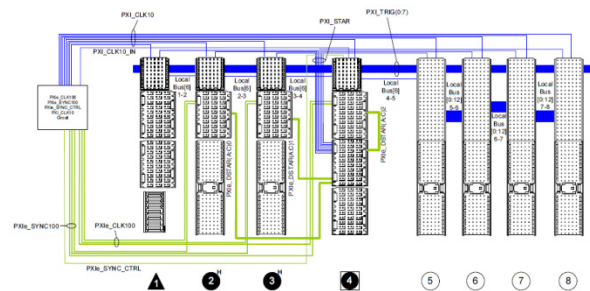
PXI_CLK10

PXI_STAR

PXI_TRIG(0:7)

PXI_CLK10_IN

PXIe_CLK100
PXIe_SYNC100
PXIe_SYNC_CTRL
PXI_CLK10
Gnd

Local Bus[6] 1-2

Local Bus[6] 2-3

Local Bus[6] 3-4

Local Bus[6] 4-5

Local Bus [0:12] 5-6

Local Bus [0:12] 6-7

Local Bus [0:12] 7-8

PXIe_DSTAR(A,B,C)

PXIe_DSTAR(A,B,C)

PXIe_DSTAR(A,B,C)

PXIe_SYNC100

PXIe_CLK100

PXIe_SYNC_CTRL

1

2 H

3 H

4

5

6

7

8